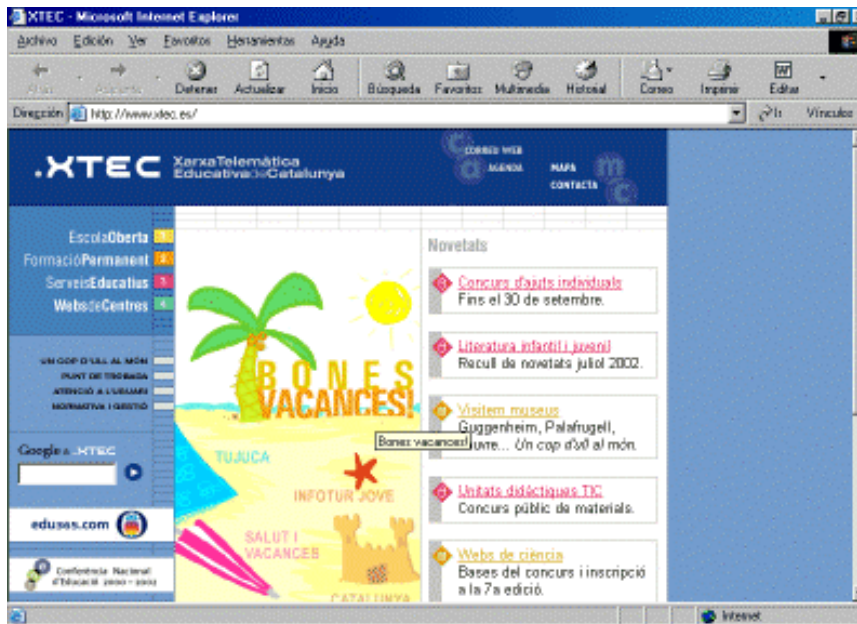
XTEC - Microsoft Internet Explorer

Archivo Edición Ver Favoritos Herramientas Ayuda

Atrás Adelante Detener Actualizar Inicio Búsqueda Favoritos Multimedia Historial Correo Imprimir Editar

Dirección http://www.xtec.es/ Ir Vínculos

.XTEC XarxaTelemàtica EducativadeCatalunya

CORREU WEB AGENDA MAPA CONTACTA

EscolaOberta
FormacióPermanent
ServeisEducatius
WebsdeCentres

UN COP D'ULL AL MÓN
PUNT DE TROBADA
ATENCIÓ A L'USUARI
NORMATIVA I GESTIÓ

Google a .XTEC

eduses.com

Conferència Nacional d'Educació 2000 - 2002

BONES VACANCES!

Bones vacances!

TUJUCA

INFOTUR JOVE

SALUT I VACANCES

CATALUNYA

Novetats

Concurs d'ajuts individuals
Fins el 30 de setembre.

Literatura infantil i juvenil
Recull de novetats juliol 2002.

Visitem museus
Guggenheim, Palafrugell, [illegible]uvre... Un cop d'ull al món.

Unitats didàctiques TIC
Concurs públic de materials.

Webs de ciència
Bases del concurs i inscripció a la 7a edició.

Internet